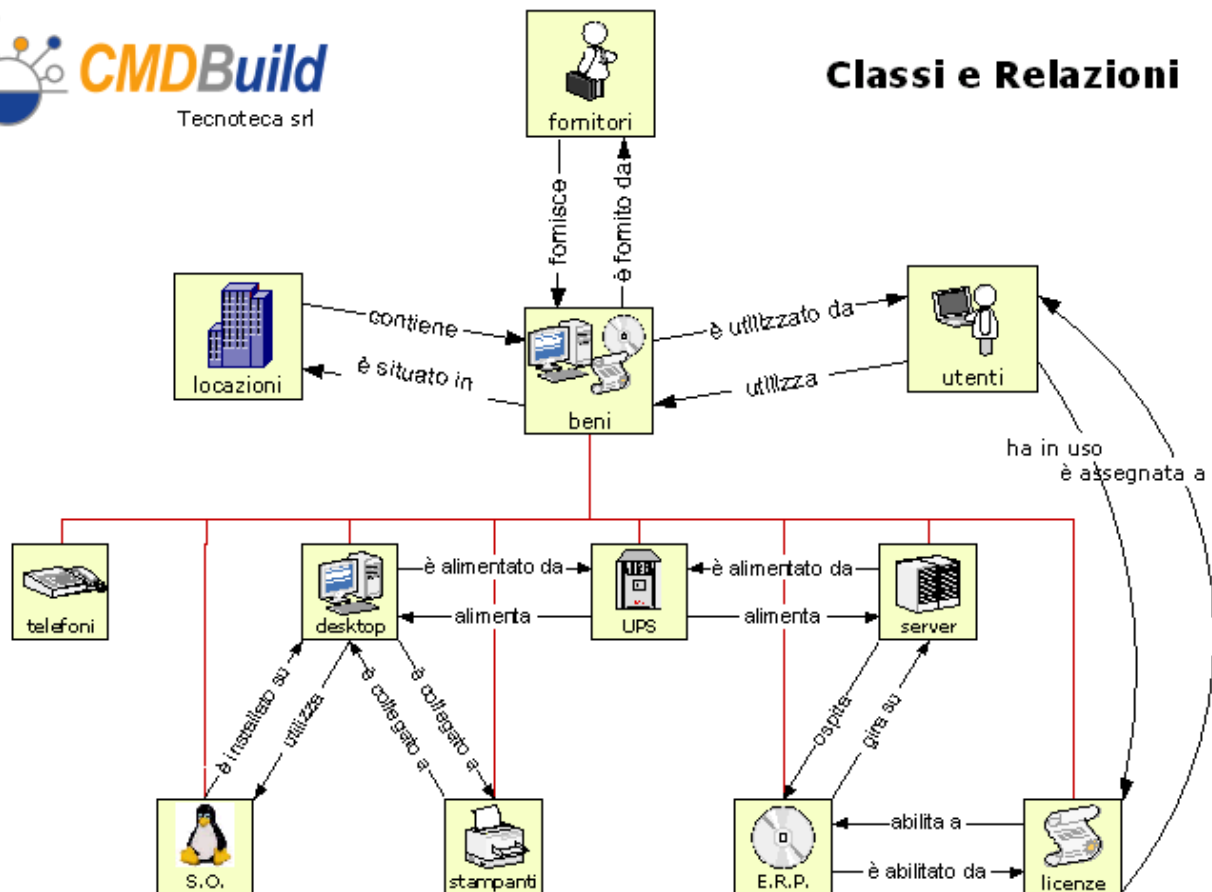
CMDBuild
Tecnoteca srl

Classi e Relazioni

fornitori
fornisce
è fornito da
locazioni
contiene
è situato in
beni
è utilizzato da
utilizza
utenti
ha in uso
è assegnata a
telefoni
desktop
è alimentato da
alimenta
UPS
è alimentato da
alimenta
server
è installato su
utilizza
è collegato a
è collegato a
ospita
gira su
S.O.
stampanti
E.R.P.
abilita a
è abilitato da
licenze